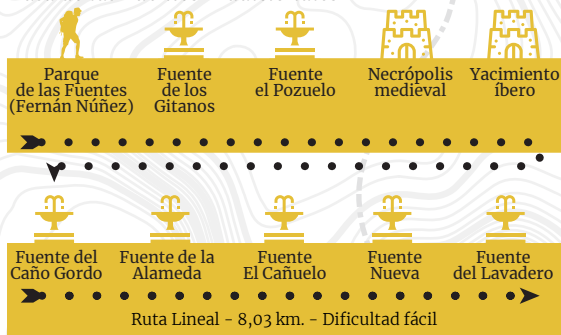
Parque de las Fuentes (Fernán Núñez)

Fuente de los Gitanos

Fuente el Pozuelo

Necrópolis medieval

Yacimiento íbero

Fuente del Caño Gordo

Fuente de la Alameda

Fuente El Cañuelo

Fuente Nueva

Fuente del Lavadero

Ruta Lineal - 8,03 km. - Dificultad fácil